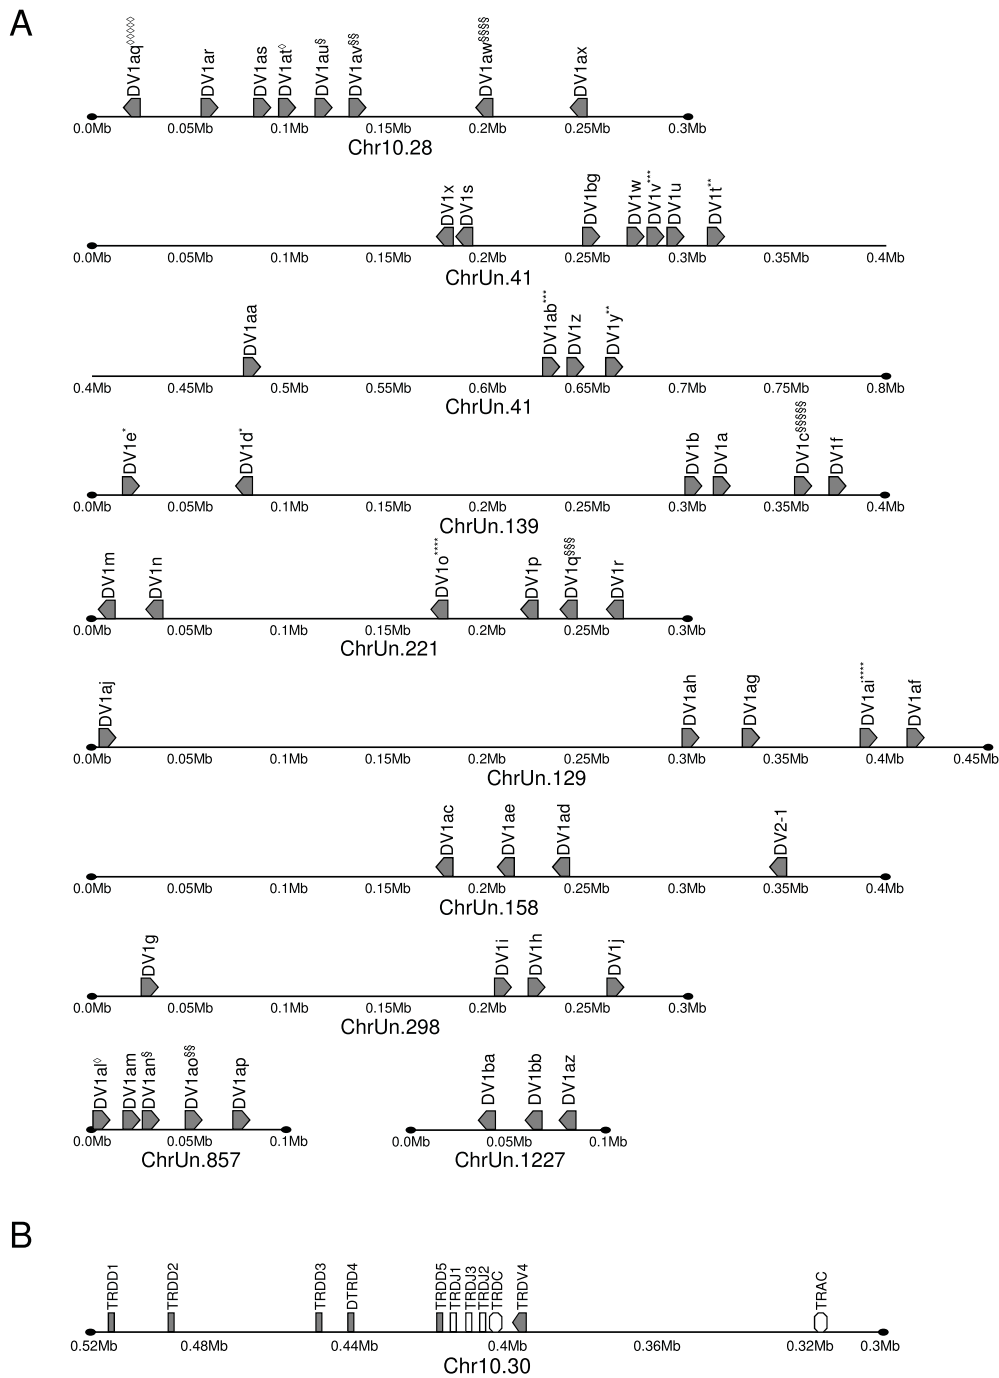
A

DV1aq$^{◊◊◊◊}$ DV1ar DV1as DV1at$^{◊}$ DV1au$^{§}$ DV1av$^{§§}$ DV1aw$^{§§§§}$ DV1ax

0.0Mb 0.05Mb 0.1Mb 0.15Mb 0.2Mb 0.25Mb 0.3Mb

Chr10.28

DV1x DV1s DV1bg DV1w DV1v$^{***}$ DV1u DV1t$^{**}$

0.0Mb 0.05Mb 0.1Mb 0.15Mb 0.2Mb 0.25Mb 0.3Mb 0.35Mb 0.4Mb

ChrUn.41

DV1aa DV1ab$^{***}$ DV1z DV1y$^{**}$

0.4Mb 0.45Mb 0.5Mb 0.55Mb 0.6Mb 0.65Mb 0.7Mb 0.75Mb 0.8Mb

ChrUn.41

DV1e$^{*}$ DV1d$^{*}$ DV1b DV1a DV1c$^{§§§§§}$ DV1f

0.0Mb 0.05Mb 0.1Mb 0.15Mb 0.2Mb 0.25Mb 0.3Mb 0.35Mb 0.4Mb

ChrUn.139

DV1m DV1n DV1o$^{****}$ DV1p DV1q$^{§§§}$ DV1r

0.0Mb 0.05Mb 0.1Mb 0.15Mb 0.2Mb 0.25Mb 0.3Mb

ChrUn.221

DV1aj DV1ah DV1ag DV1ai$^{*****}$ DV1af

0.0Mb 0.05Mb 0.1Mb 0.15Mb 0.2Mb 0.25Mb 0.3Mb 0.35Mb 0.4Mb 0.45Mb

ChrUn.129

DV1ac DV1ae DV1ad DV2-1

0.0Mb 0.05Mb 0.1Mb 0.15Mb 0.2Mb 0.25Mb 0.3Mb 0.35Mb 0.4Mb

ChrUn.158

DV1g DV1i DV1h DV1j

0.0Mb 0.05Mb 0.1Mb 0.15Mb 0.2Mb 0.25Mb 0.3Mb

ChrUn.298

DV1al$^{◊}$ DV1am DV1an$^{§}$ DV1ao$^{§§}$ DV1ap

0.0Mb 0.05Mb 0.1Mb

ChrUn.857

DV1ba DV1bb DV1az

0.0Mb 0.05Mb 0.1Mb

ChrUn.1227

B

TRDD1 TRDD2 TRDD3 DTRD4 TRDD5 TRDJ1 TRDJ3 TRDJ2 TRDC TRDV4 TRAC

0.52Mb 0.48Mb 0.44Mb 0.4Mb 0.36Mb 0.32Mb 0.3Mb

Chr10.30